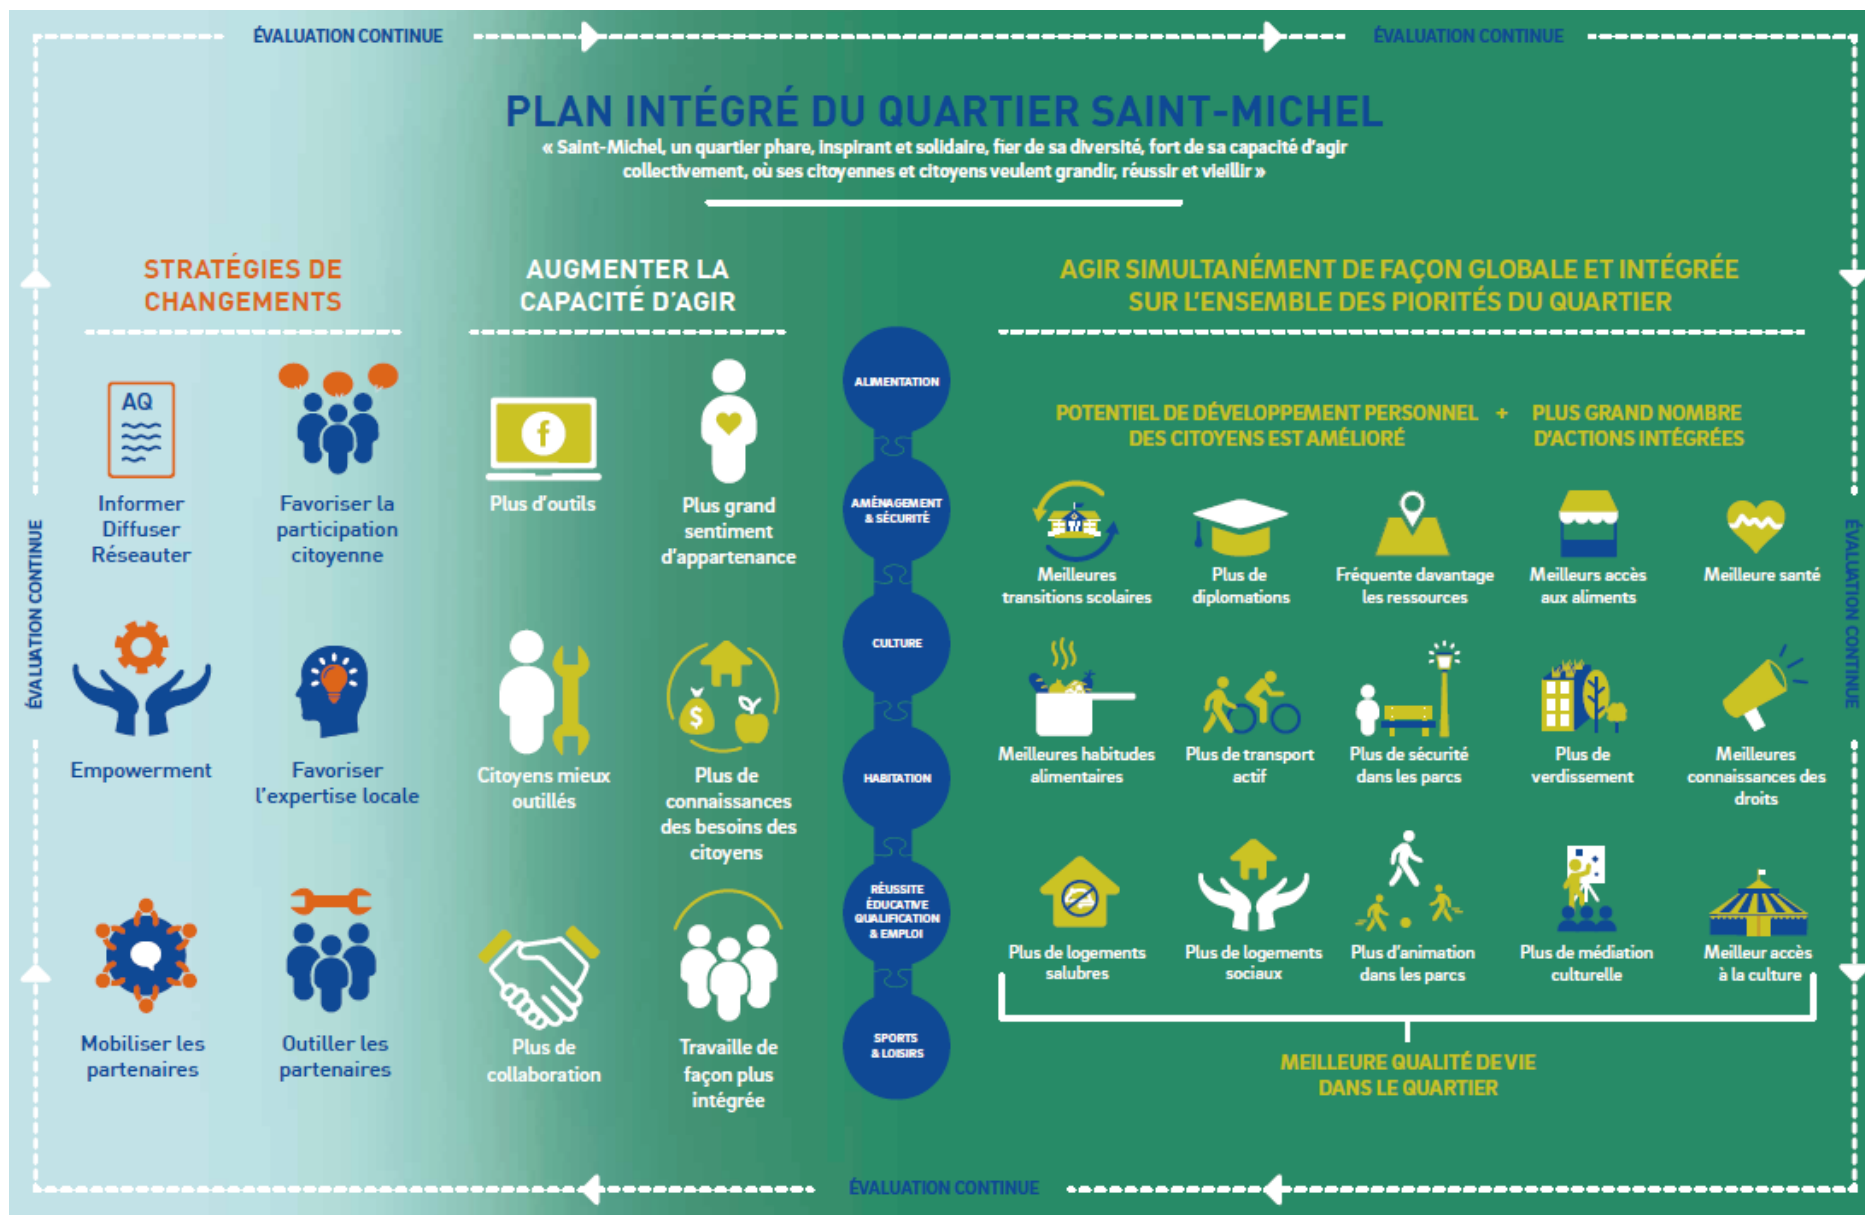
ÉVALUATION CONTINUE

ÉVALUATION CONTINUE

PLAN INTÉGRÉ DU QUARTIER SAINT-MICHEL

« Saint-Michel, un quartier phare, inspirant et solidaire, fier de sa diversité, fort de sa capacité d'agir collectivement, où ses citoyennes et citoyens veulent grandir, réussir et vieillir »

STRATÉGIES DE CHANGEMENTS

AQ

Informer Diffuser Réseauter

Favoriser la participation citoyenne

Empowerment

Favoriser l'expertise locale

Mobiliser les partenaires

Outiller les partenaires

AUGMENTER LA CAPACITÉ D'AGIR

Plus d'outils

Plus grand sentiment d'appartenance

Citoyens mieux outillés

Plus de connaissances des besoins des citoyens

Plus de collaboration

Travaille de façon plus intégrée

ALIMENTATION

AMÉNAGEMENT & SÉCURITÉ

CULTURE

HABITATION

RÉUSSITE ÉDUCATIVE QUALIFICATION & EMPLOI

SPORTS & LOISIRS

AGIR SIMULTANÉMENT DE FAÇON GLOBALE ET INTÉGRÉE SUR L'ENSEMBLE DES PIORITÉS DU QUARTIER

POTENTIEL DE DÉVELOPPEMENT PERSONNEL DES CITOYENS EST AMÉLIORÉ + PLUS GRAND NOMBRE D'ACTIONS INTÉGRÉES

Meilleures transitions scolaires

Plus de diplomations

Fréquente davantage les ressources

Meilleurs accès aux aliments

Meilleure santé

Meilleures habitudes alimentaires

Plus de transport actif

Plus de sécurité dans les parcs

Plus de verdissement

Meilleures connaissances des droits

Plus de logements salubres

Plus de logements sociaux

Plus d'animation dans les parcs

Plus de médiation culturelle

Meilleur accès à la culture

MEILLEURE QUALITÉ DE VIE DANS LE QUARTIER

ÉVALUATION CONTINUE

ÉVALUATION CONTINUE

ÉVALUATION CONTINUE